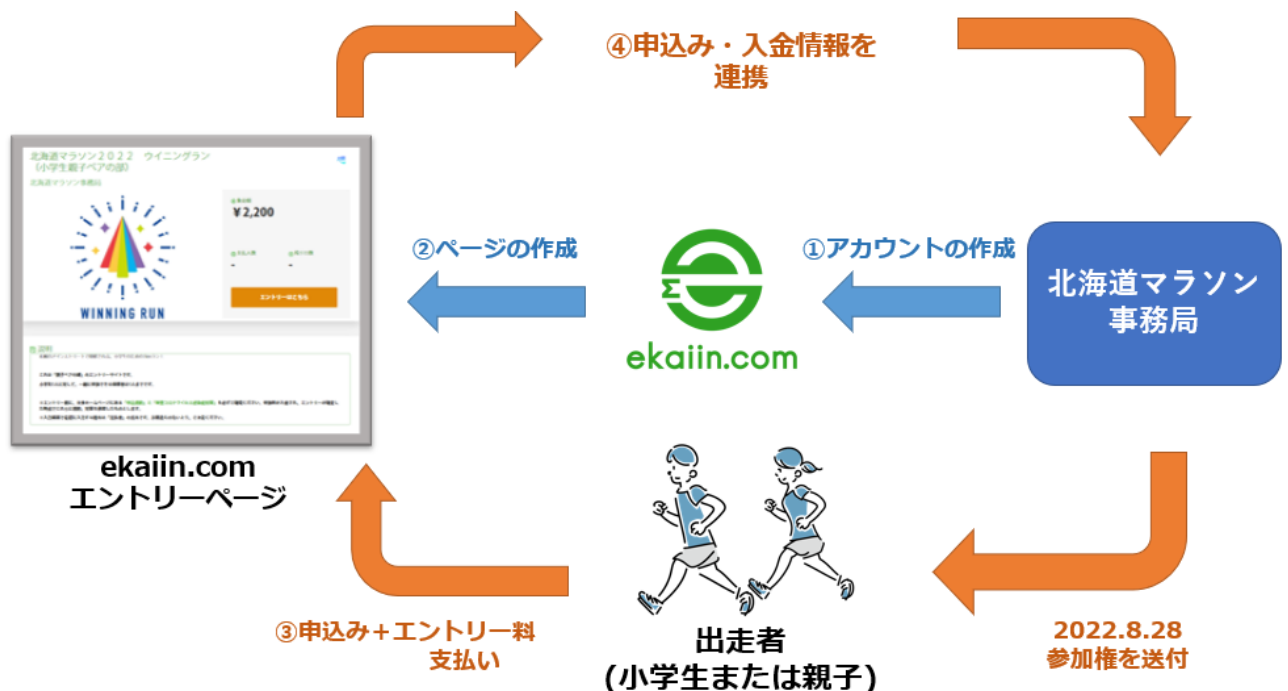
④申込み・入金情報を連携

北海道マラソン２０２２　ウイニングラン（小学生親子ペアの部）

北海道マラソン事務局

WINNING RUN

￥2,200

エントリーはこちら

説明

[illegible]

ekaiin.com
エントリーページ

②ページの作成

ekaiin.com

①アカウントの作成

北海道マラソン事務局

③申込み＋エントリー料支払い

出走者
(小学生または親子)

2022.8.28
参加権を送付